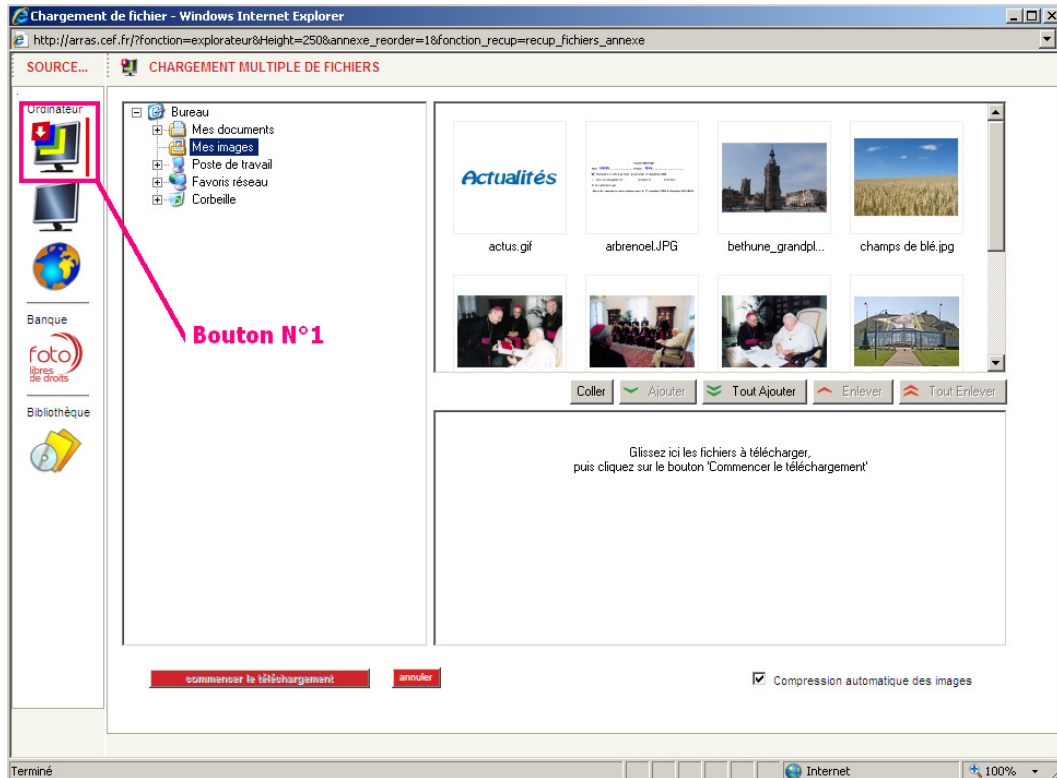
Chargement de fichier - Windows Internet Explorer

http://arras.cef.fr/?fonction=explorateur&Height=250&annexe_reorder=1&fonction_recup=recup_fichiers_annexe

SOURCE...

CHARGEMENT MULTIPLE DE FICHIERS

Ordinateur

Banque

foto libres de droits

Bibliothèque

Bouton N°1

Bureau
Mes documents
Mes images
Poste de travail
Favoris réseau
Corbeille

Actualités

actus.gif

arbrenoel.JPG

bethune_grandpl...

champs de blé.jpg

Coller

Ajouter

Tout Ajouter

Enlever

Tout Enlever

Glissez ici les fichiers à télécharger, puis cliquez sur le bouton 'Commencer le téléchargement'

commencer le téléchargement

annuler

Compression automatique des images

Terminé

Internet

100%